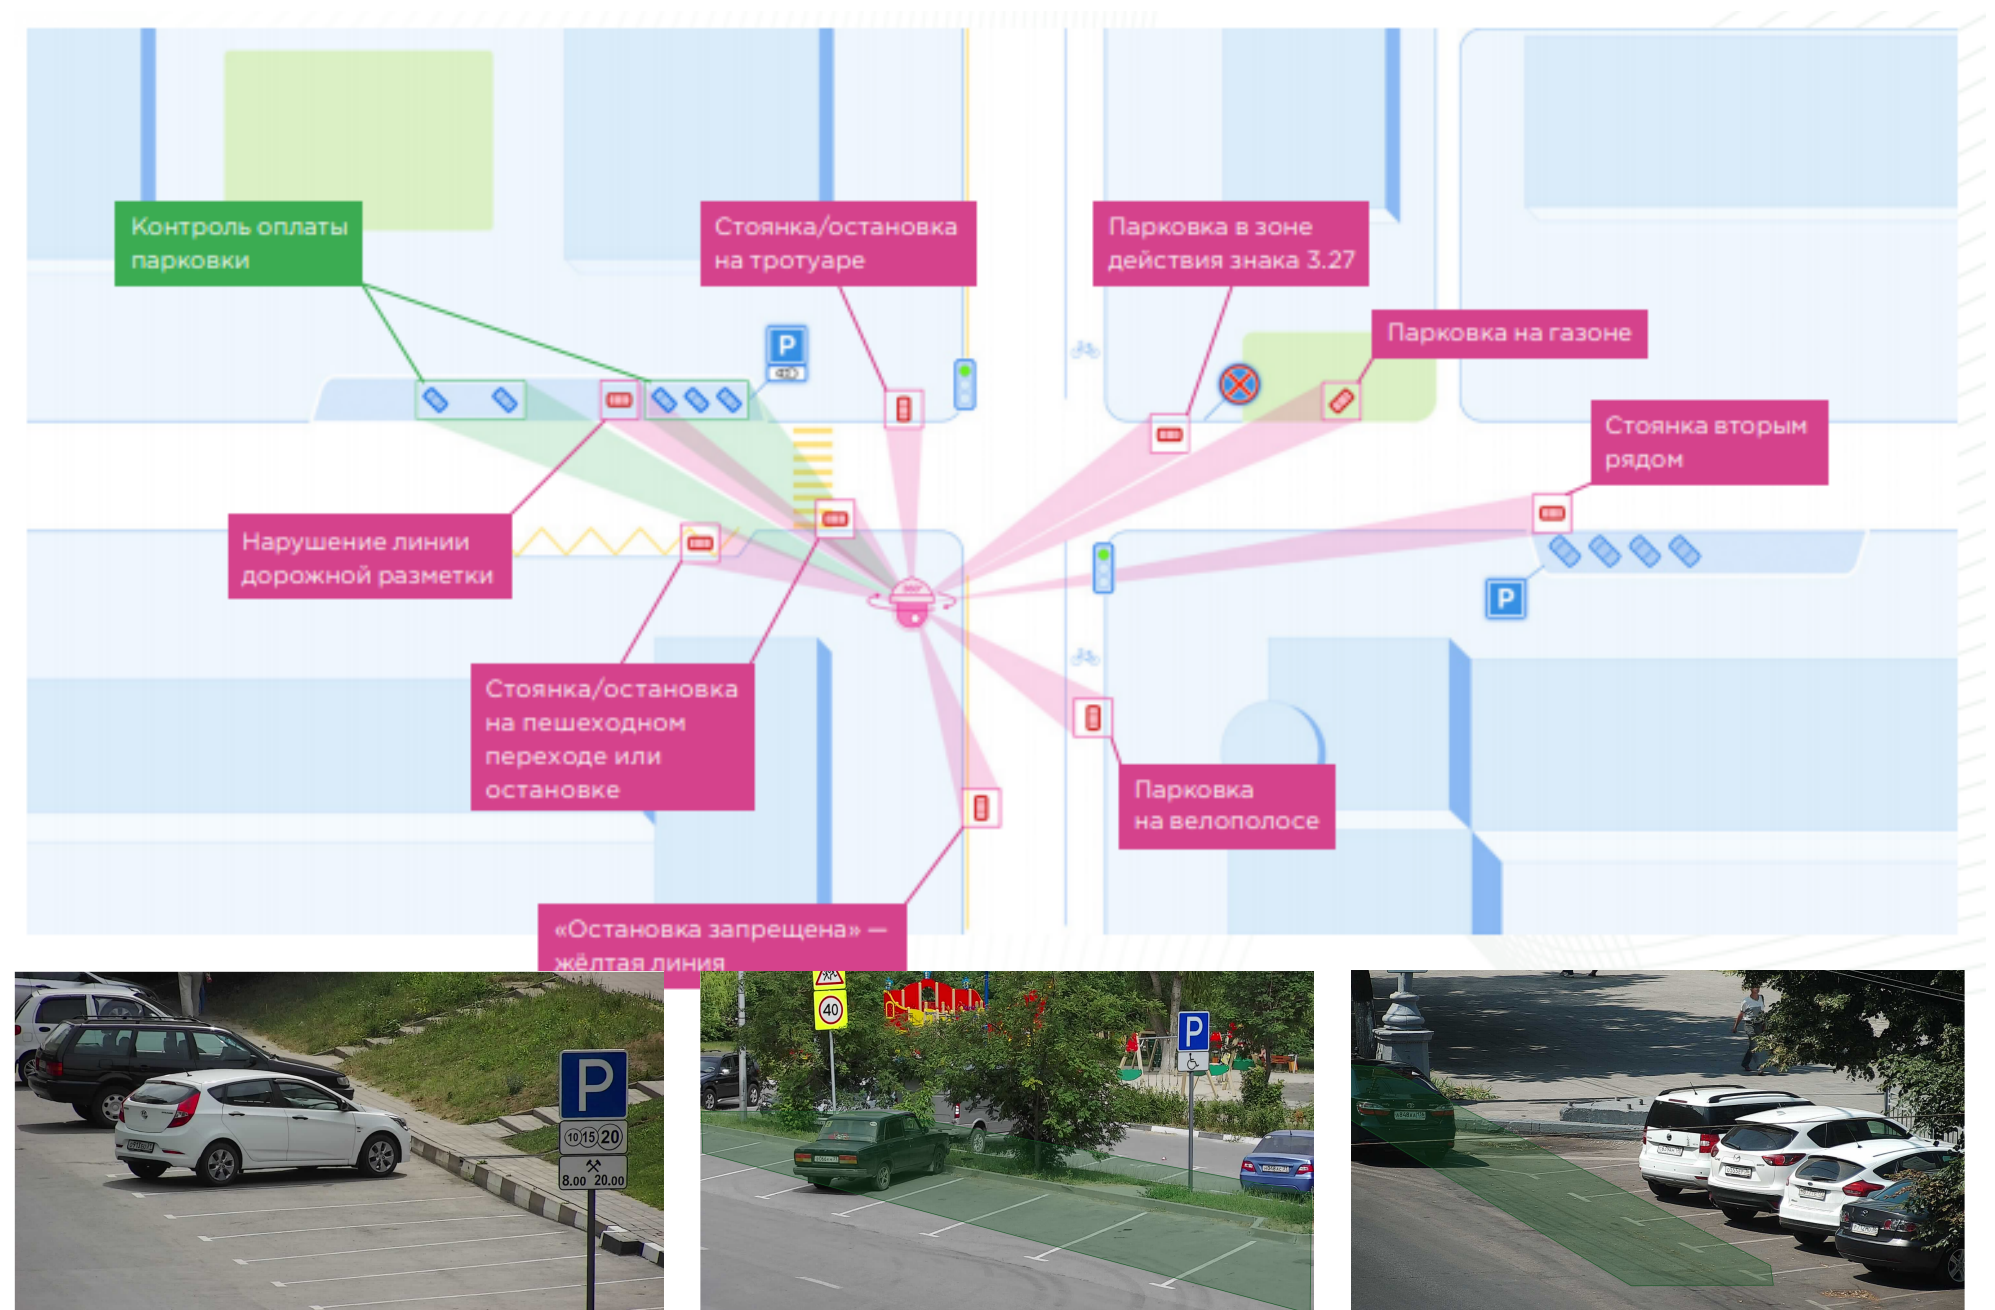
Контроль оплаты парковки

Стоянка/остановка на тротуаре

Парковка в зоне действия знака 3.27

Парковка на газоне

P

Стоянка вторым рядом

Нарушение линии дорожной разметки

P

Стоянка/остановка на пешеходном переходе или остановке

Парковка на велополосе

«Остановка запрещена» — жёлтая линия

P

10 15 20

8.00 20.00

40

P